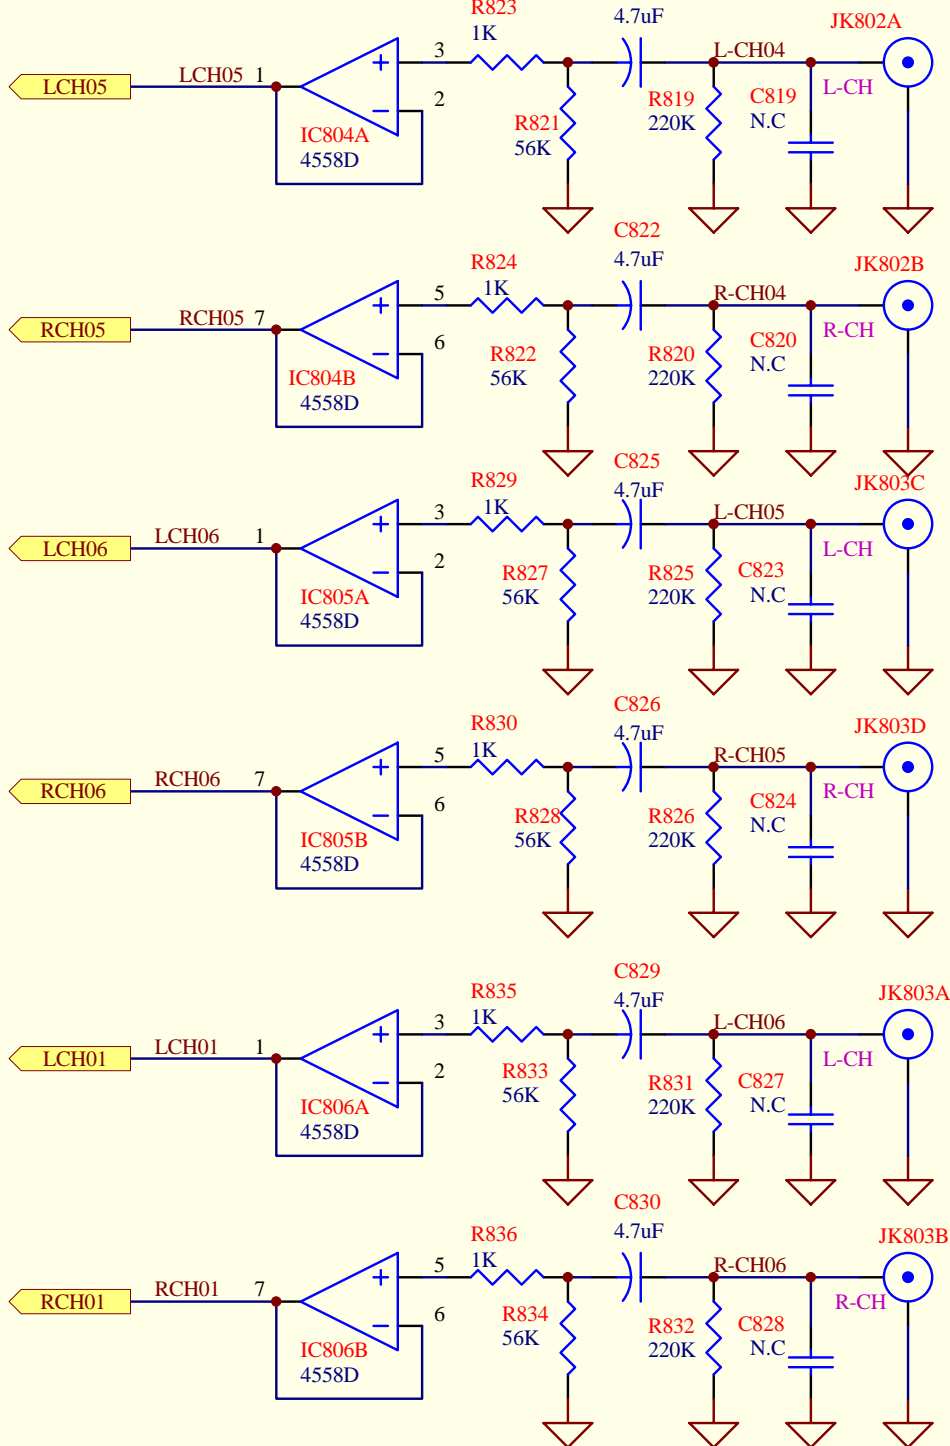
R823
1K
4.7uF
JK802A
LCH05
LCH05 1
3
+
−
2
L-CH04
L-CH
IC804A
4558D
R821
56K
R819
220K
C819
N.C

C822
R824
1K
4.7uF
JK802B
RCH05
RCH05 7
5
+
−
6
R-CH04
R-CH
IC804B
4558D
R822
56K
R820
220K
C820
N.C

C825
R829
1K
4.7uF
JK803C
LCH06
LCH06 1
3
+
−
2
L-CH05
L-CH
IC805A
4558D
R827
56K
R825
220K
C823
N.C

C826
R830
1K
4.7uF
JK803D
RCH06
RCH06 7
5
+
−
6
R-CH05
R-CH
IC805B
4558D
R828
56K
R826
220K
C824
N.C

C829
R835
1K
4.7uF
JK803A
LCH01
LCH01 1
3
+
−
2
L-CH06
L-CH
IC806A
4558D
R833
56K
R831
220K
C827
N.C

C830
R836
1K
4.7uF
JK803B
RCH01
RCH01 7
5
+
−
6
R-CH06
R-CH
IC806B
4558D
R834
56K
R832
220K
C828
N.C